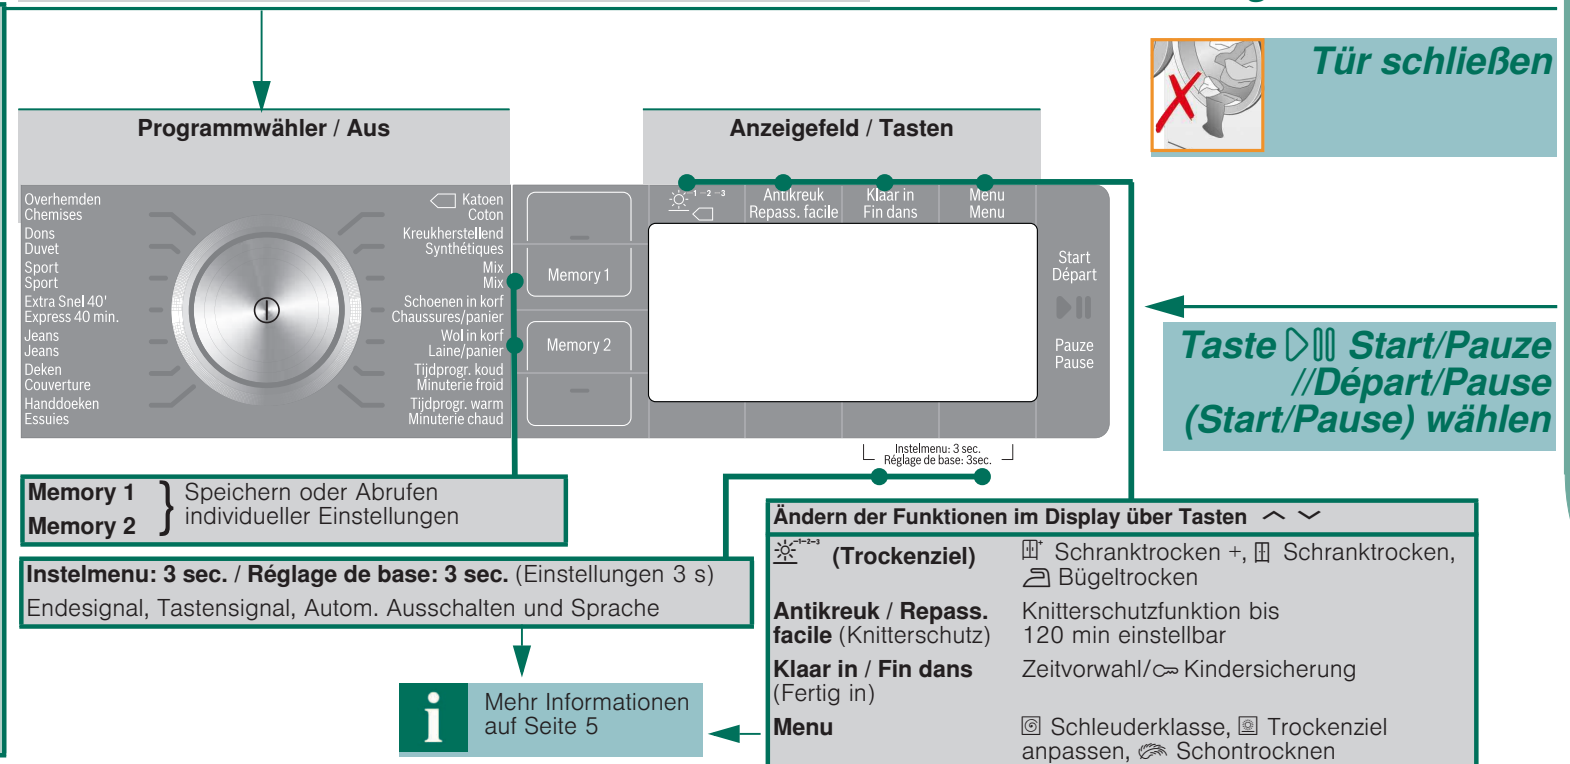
Tür schließen

Programmwähler / Aus

Anzeigefeld / Tasten

Overhemden
Chemises
Dons
Duvet
Sport
Sport
Extra Snel 40'
Express 40 min.
Jeans
Jeans
Deken
Couverture
Handdoeken
Essuies

Katoen
Coton
Kreukherstellend
Synthétiques
Mix
Mix
Schoenen in korf
Chaussures/panier
Wol in korf
Laine/panier
Tijdprogr. koud
Minuterie froid
Tijdprogr. warm
Minuterie chaud

Memory 1
Memory 2

1 – 2 – 3
Antikreuk
Repass. facile
Klaar in
Fin dans
Menu
Menu

Start
Départ
Pauze
Pause

Instelmenu: 3 sec.
Réglage de base: 3sec.

Taste ▷ǁ Start/Pauze //Départ/Pause (Start/Pause) wählen

| Memory 1 Memory 2 | Speichern oder Abrufen individueller Einstellungen |
|---|---|

Instelmenu: 3 sec. / Réglage de base: 3 sec. (Einstellungen 3 s)
Endesignal, Tastensignal, Autom. Ausschalten und Sprache

Mehr Informationen auf Seite 5

Ändern der Funktionen im Display über Tasten ︿ ﹀

| | |
|---|---|
| 1–2–3 (Trockenziel) | Schranktrocken +, Schranktrocken, Bügeltrocken |
| Antikreuk / Repass. facile (Knitterschutz) | Knitterschutzfunktion bis 120 min einstellbar |
| Klaar in / Fin dans (Fertig in) | Zeitvorwahl/ Kindersicherung |
| Menu | Schleuderklasse, Trockenziel anpassen, Schontrocknen |